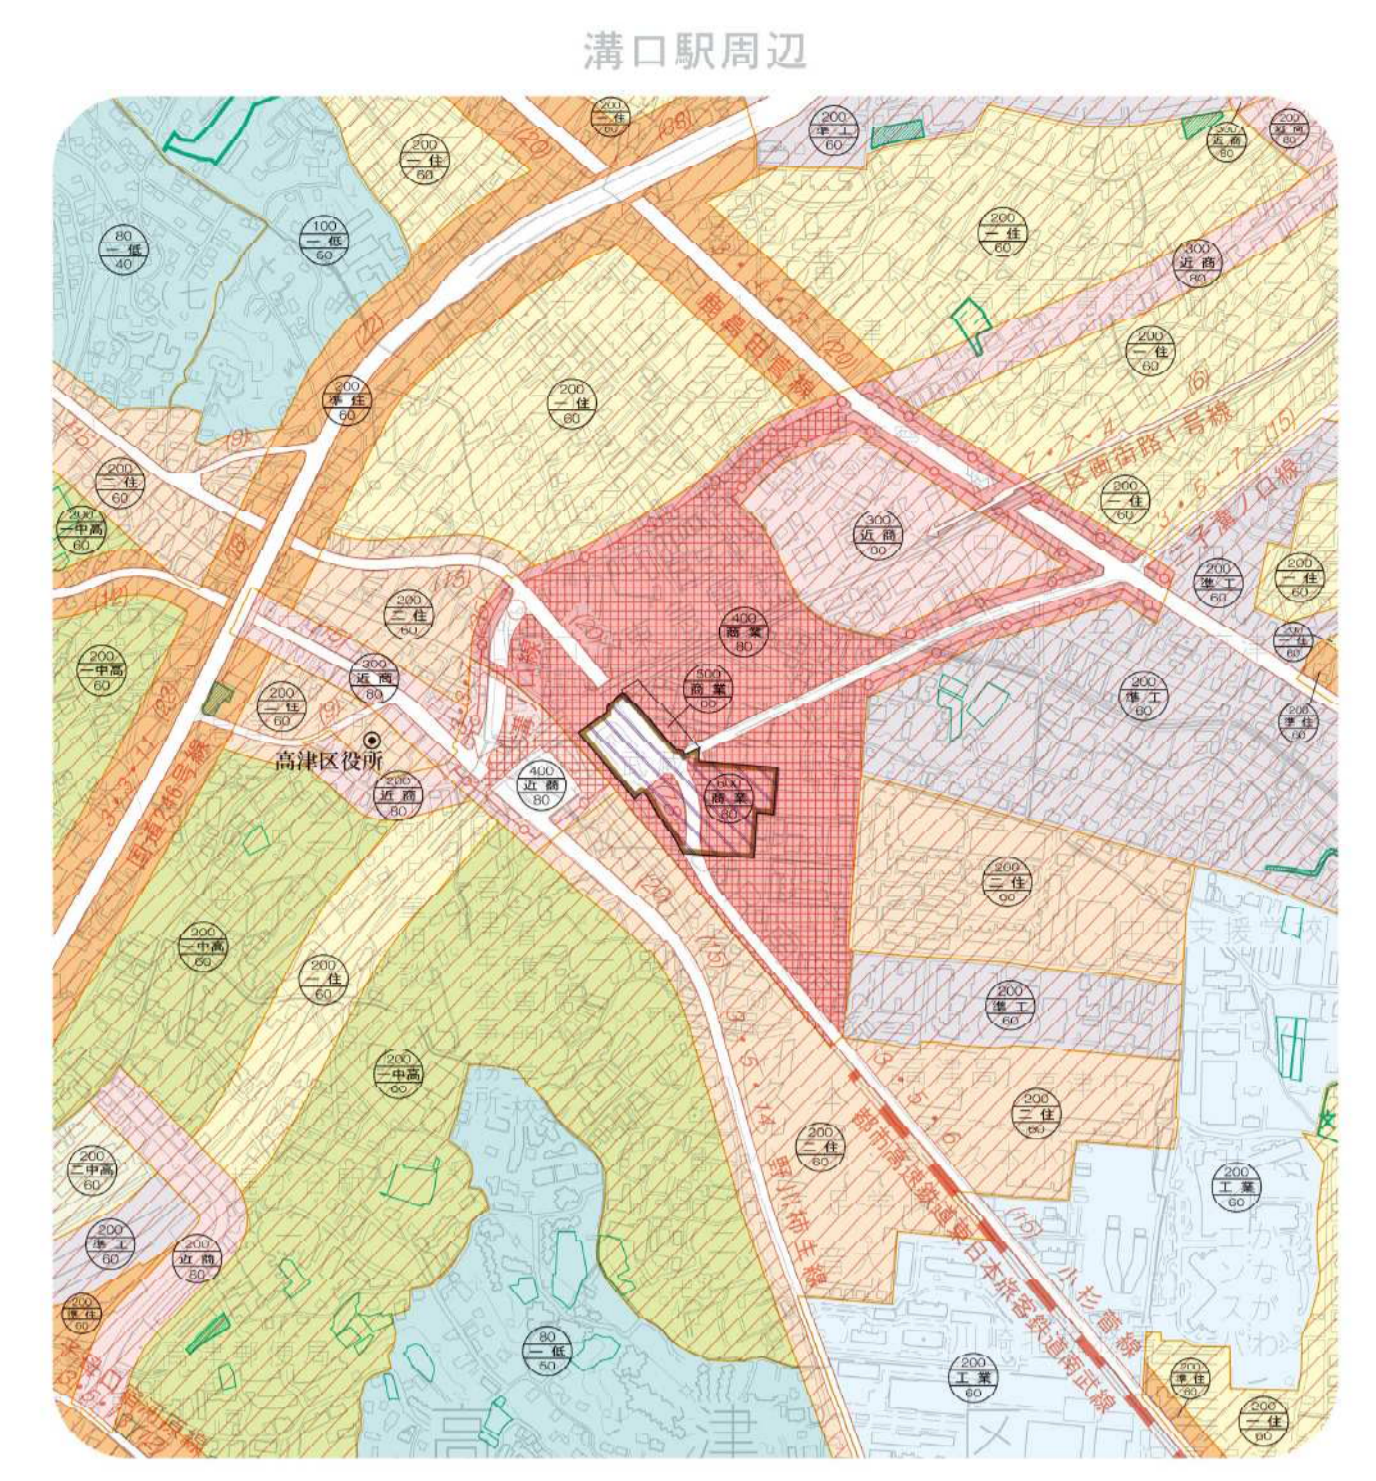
溝口駅周辺

200
一住
60

200
一住
60

200
準工
60

300
近商
80

200
近商
80

80
一低
40

100
一低
60

200
一住
60

300
近商
80

200
準住
60

200
一住
60

200
一住
60

鹿島田菅線

区画街路1号線

200
二住
60

200
一中高
60

300
近商
60

200
一住
60

200
準工
60

200
一住
60

400
商業
80

200
二住
60

300
近商
80

300
商業
80

200
準工
60

200
一中高
60

200
一住
60

高津区役所

400
近商
80

400
商業
80

200
近商
80

200
準住
60

国道246号線

200
二住
60

200
一中高
60

200
一住
60

200
準工
60

200
一中高
60

200
二住
60

200
二住
60

野川柿生線

都市高速鉄道東日本旅客鉄道南武線

支援学校

200
二中高
60

200
工業
60

200
準工
60

200
近商
80

80
一低
50

小杉菅線

200
工業
60

200
準住
60

200
一住
60

高

津

区